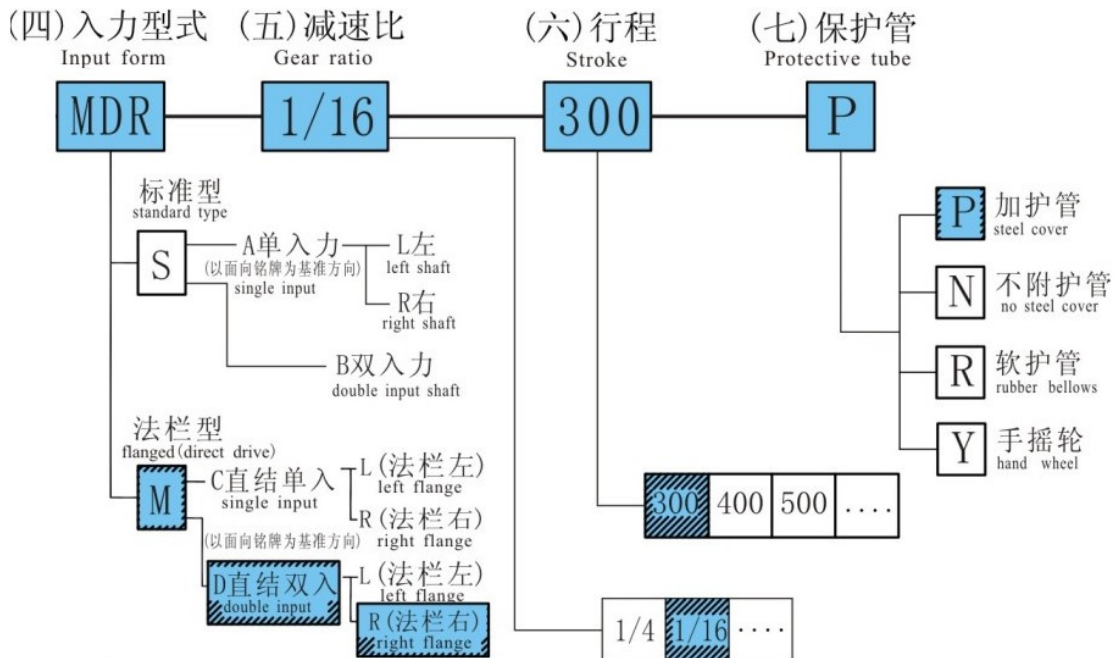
(四)入力型式
Input form

(五)减速比
Gear ratio

(六)行程
Stroke

(七)保护管
Protective tube

MDR

1/16

300

P

标准型
standard type

S

A单入力
(以面向铭牌为基准方向)
single input

L左
left shaft

R右
right shaft

B双入力
double input shaft

法栏型
flanged(direct drive)

M

C直结单入
single input

L(法栏左)
left flange

R(法栏右)
right flange

(以面向铭牌为基准方向)

D直结双入
double input

L(法栏左)
left flange

R(法栏右)
right flange

P 加护管
steel cover

N 不附护管
no steel cover

R 软护管
rubber bellows

Y 手摇轮
hand wheel

| 300 | 400 | 500 | .... |
|---|---|---|---|

| 1/4 | 1/16 | .... |
|---|---|---|